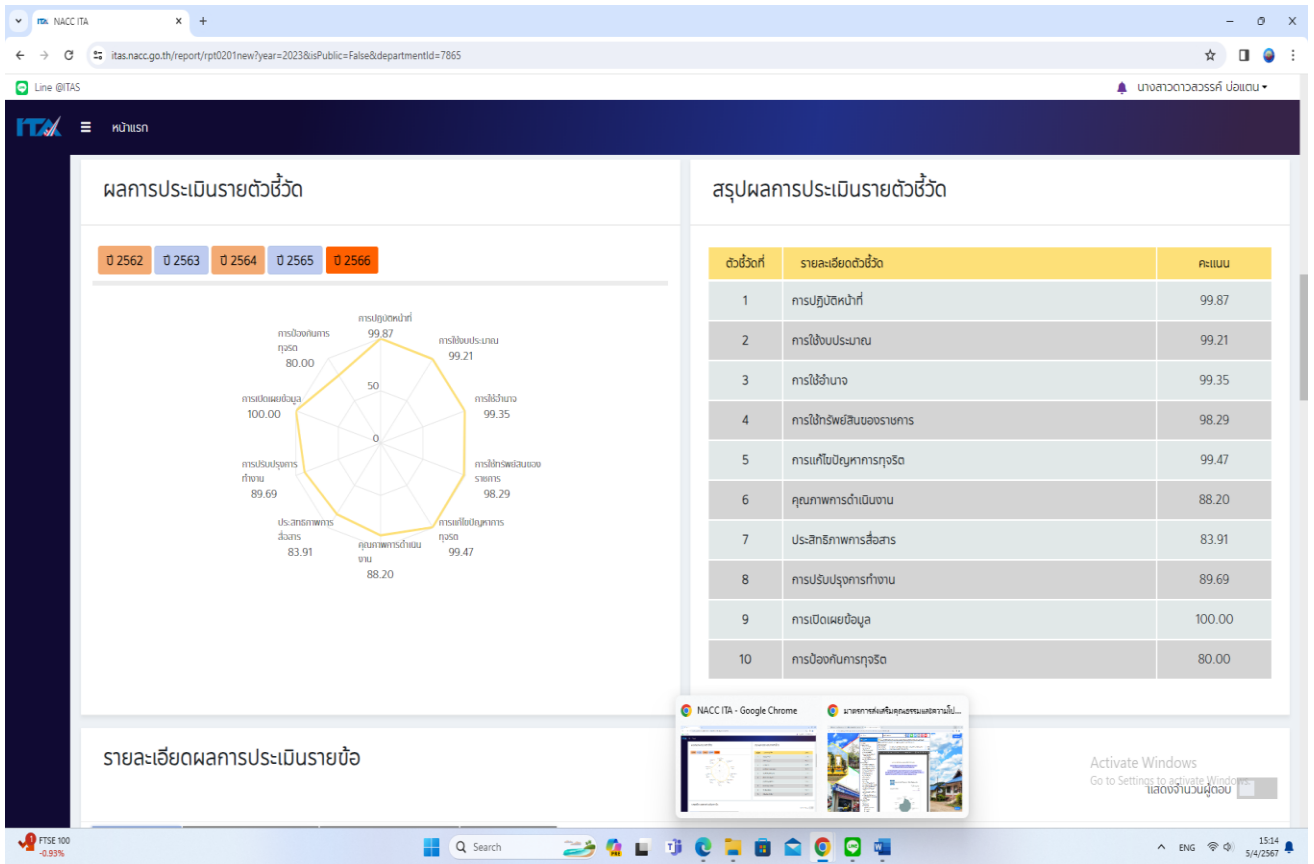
NACC ITA

itas.nacc.go.th/report/rpt0201new?year=2023&isPublic=False&departmentId=7865

Line @ITAS

นางสาวดาวสวรรค์ บ่อแตน

ITA หน้าแรก

ผลการประเมินรายตัวชี้วัด

ปี 2562 ปี 2563 ปี 2564 ปี 2565 ปี 2566

การปฏิบัติหน้าที่ 99.87
การใช้งบประมาณ 99.21
การใช้อำนาจ 99.35
การใช้ทรัพย์สินของราชการ 98.29
การแก้ไขปัญหาการทุจริต 99.47
คุณภาพการดำเนินงาน 88.20
ประสิทธิภาพการสื่อสาร 83.91
การปรับปรุงการทำงาน 89.69
การเปิดเผยข้อมูล 100.00
การป้องกันการทุจริต 80.00
50
0

สรุปผลการประเมินรายตัวชี้วัด

| ตัวชี้วัดที่ | รายละเอียดตัวชี้วัด | คะแนน |
|---|---|---|
| 1 | การปฏิบัติหน้าที่ | 99.87 |
| 2 | การใช้งบประมาณ | 99.21 |
| 3 | การใช้อำนาจ | 99.35 |
| 4 | การใช้ทรัพย์สินของราชการ | 98.29 |
| 5 | การแก้ไขปัญหาการทุจริต | 99.47 |
| 6 | คุณภาพการดำเนินงาน | 88.20 |
| 7 | ประสิทธิภาพการสื่อสาร | 83.91 |
| 8 | การปรับปรุงการทำงาน | 89.69 |
| 9 | การเปิดเผยข้อมูล | 100.00 |
| 10 | การป้องกันการทุจริต | 80.00 |

NACC ITA - Google Chrome
มาตรการส่งเสริมคุณธรรมและความโป...

รายละเอียดผลการประเมินรายข้อ

Activate Windows
Go to Settings to activate Windows.
แสดงจำนวนผู้ตอบ

FTSE 100 -0.93%
Search
ENG
15:14
5/4/2567